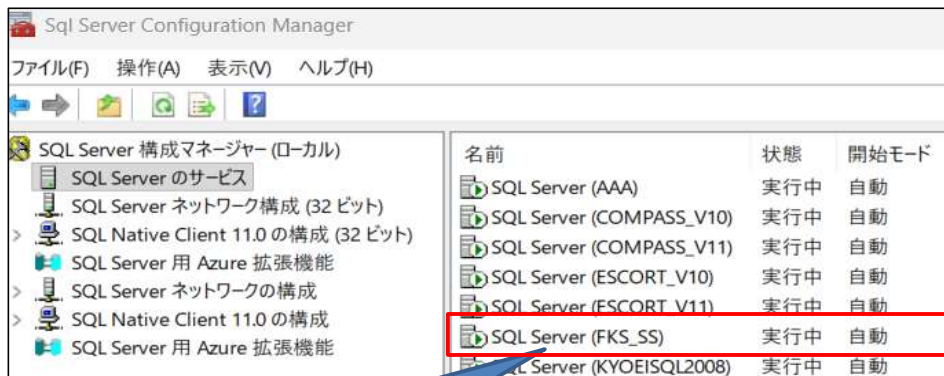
Sql Server Configuration Manager

ファイル(F) 操作(A) 表示(V) ヘルプ(H)

SQL Server 構成マネージャー (ローカル)
SQL Server のサービス
SQL Server ネットワーク構成 (32 ビット)
SQL Native Client 11.0 の構成 (32 ビット)
SQL Server 用 Azure 拡張機能
SQL Server ネットワークの構成
SQL Native Client 11.0 の構成
SQL Server 用 Azure 拡張機能

| 名前 | 状態 | 開始モード |
|---|---|---|
| SQL Server (AAA) | 実行中 | 自動 |
| SQL Server (COMPASS_V10) | 実行中 | 自動 |
| SQL Server (COMPASS_V11) | 実行中 | 自動 |
| SQL Server (ESCORT_V10) | 実行中 | 自動 |
| SQL Server (ESCORT_V11) | 実行中 | 自動 |
| SQL Server (FKS_SS) | 実行中 | 自動 |
| SQL Server (KYOEISQL2008) | 実行中 | 自動 |